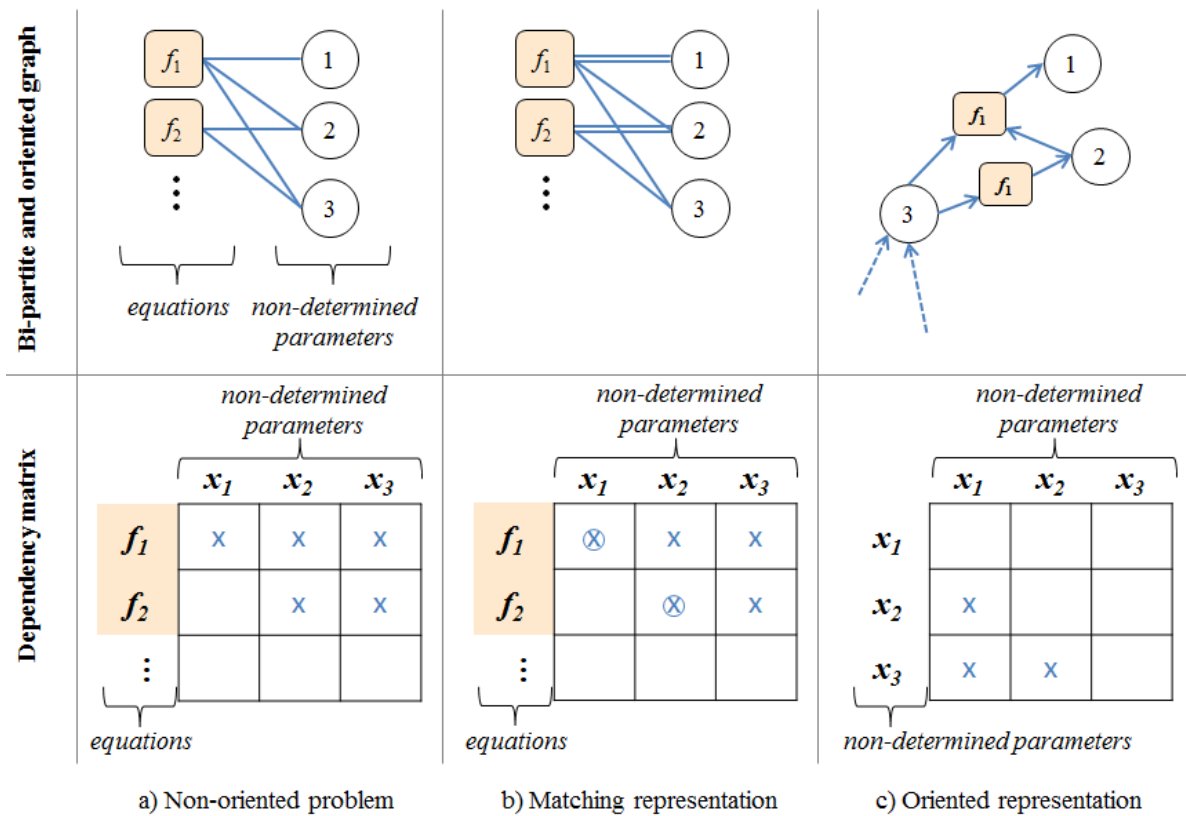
Bi-partite and oriented graph

$f_1$ 1
$f_2$ 2
⋮ 3

equations non-determined parameters

$f_1$ 1
$f_2$ 2
⋮ 3

1
$f_1$
2
$f_1$
3

Dependency matrix

non-determined parameters

| | $x_1$ | $x_2$ | $x_3$ |
|---|---|---|---|
| $f_1$ | x | x | x |
| $f_2$ | | x | x |
| ⋮ | | | |

equations

non-determined parameters

| | $x_1$ | $x_2$ | $x_3$ |
|---|---|---|---|
| $f_1$ | ⊗ | x | x |
| $f_2$ | | ⊗ | x |
| ⋮ | | | |

equations

non-determined parameters

| | $x_1$ | $x_2$ | $x_3$ |
|---|---|---|---|
| $x_1$ | | | |
| $x_2$ | x | | |
| $x_3$ | x | x | |

non-determined parameters

a) Non-oriented problem b) Matching representation c) Oriented representation